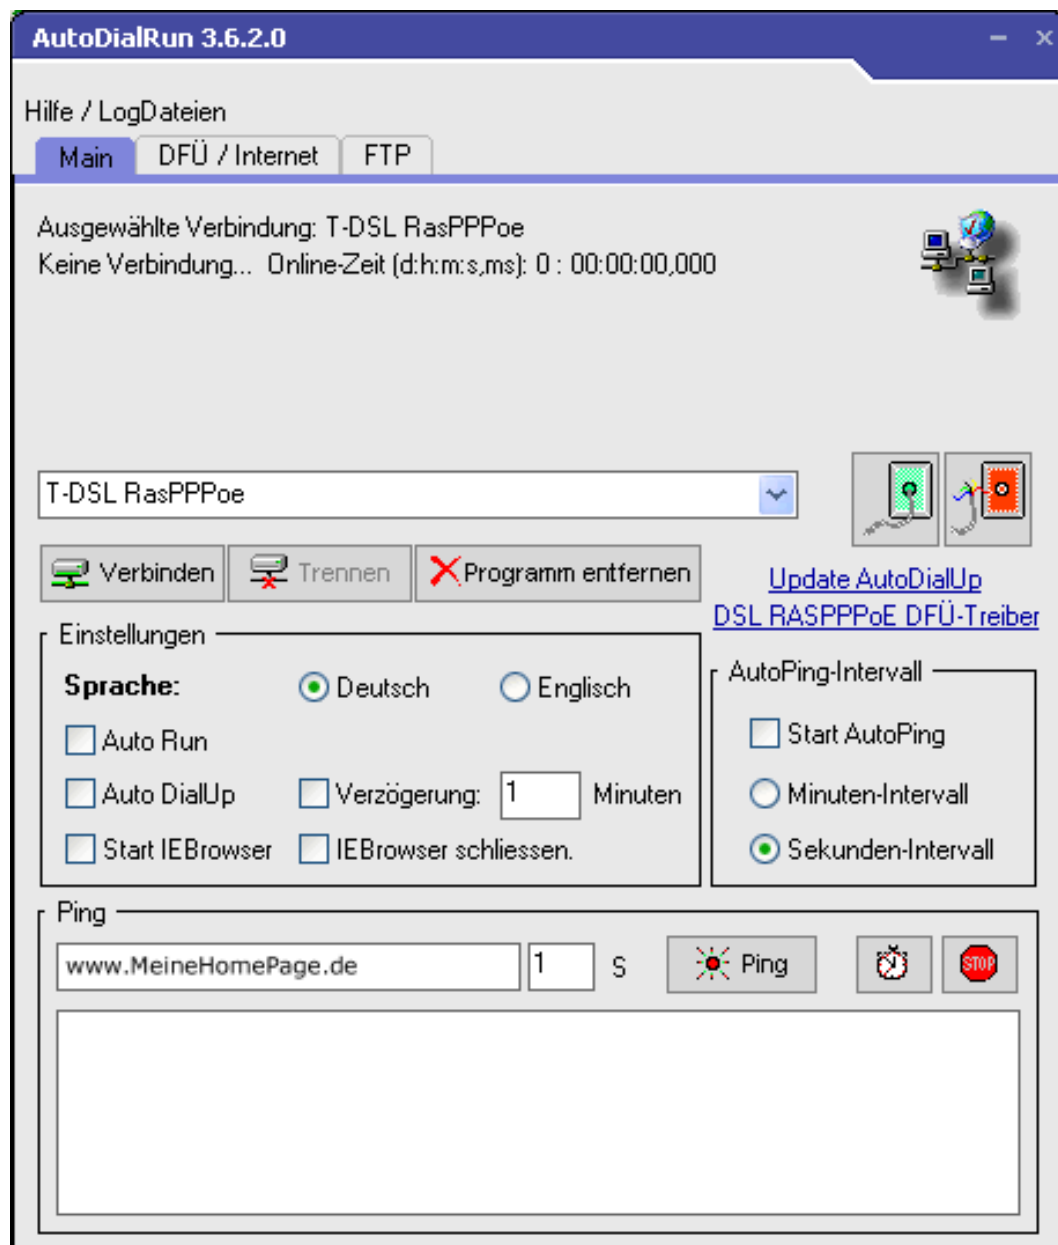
AutoDialRun 3.6.2.0

Hilfe / LogDateien

Main DFÜ / Internet FTP

Ausgewählte Verbindung: T-DSL RasPPPoe
Keine Verbindung... Online-Zeit (d:h:m:s,ms): 0 : 00:00:00,000

T-DSL RasPPPoe

Verbinden Trennen Programm entfernen

Update AutoDialUp
DSL RASPPPoE DFÜ-Treiber

Einstellungen
Sprache: Deutsch Englisch
Auto Run
Auto DialUp Verzögerung: 1 Minuten
Start IEBrowser IEBrowser schliessen.

AutoPing-Intervall
Start AutoPing
Minuten-Intervall
Sekunden-Intervall

Ping
www.MeineHomePage.de 1 S Ping STOP